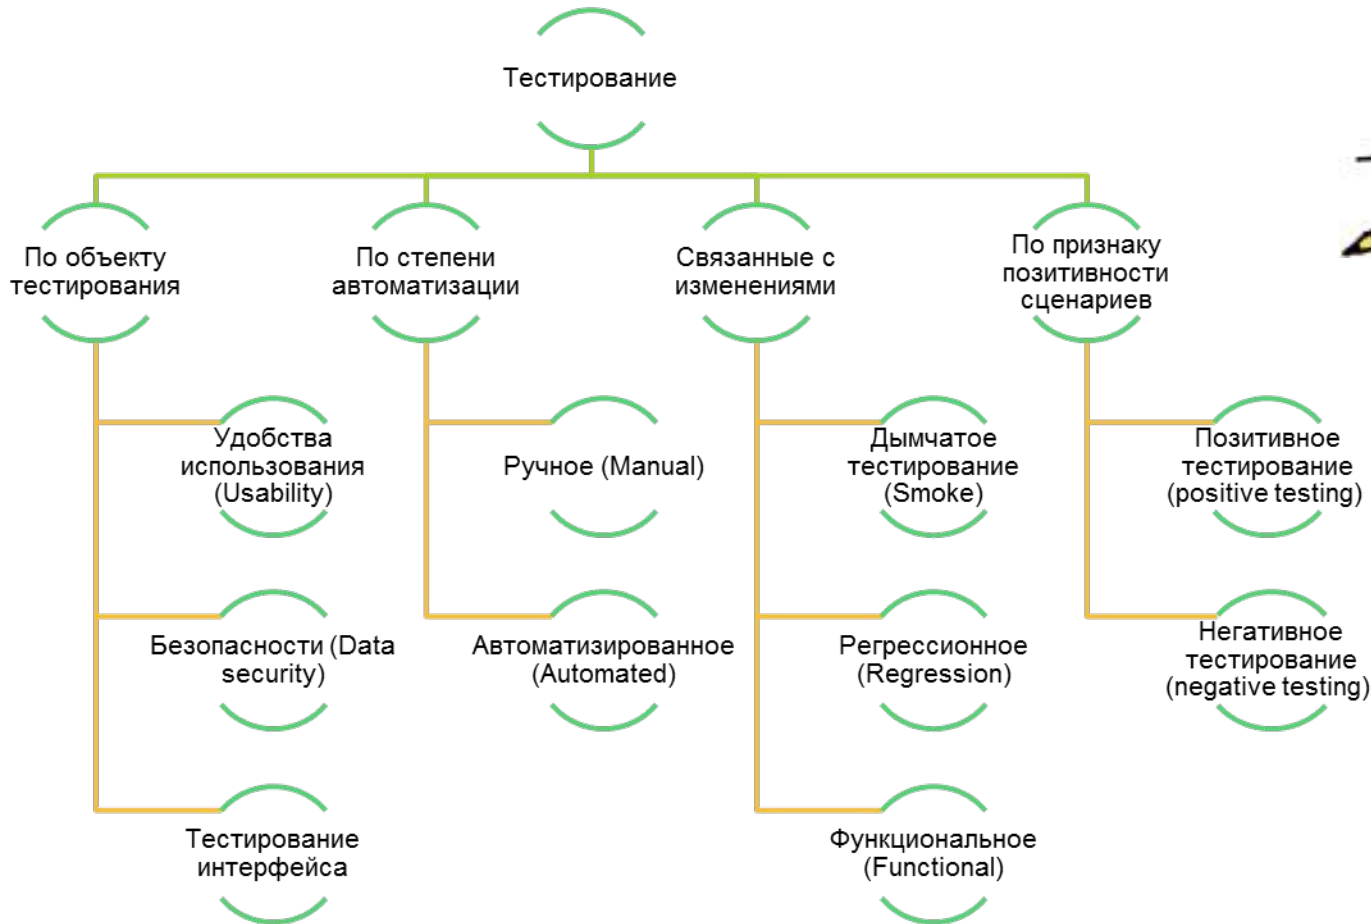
Тестирование

По объекту тестирования

По степени автоматизации

Связанные с изменениями

По признаку позитивности сценариев

Удобства использования (Usability)

Безопасности (Data security)

Тестирование интерфейса

Ручное (Manual)

Автоматизированное (Automated)

Дымчатое тестирование (Smoke)

Регрессионное (Regression)

Функциональное (Functional)

Позитивное тестирование (positive testing)

Негативное тестирование (negative testing)